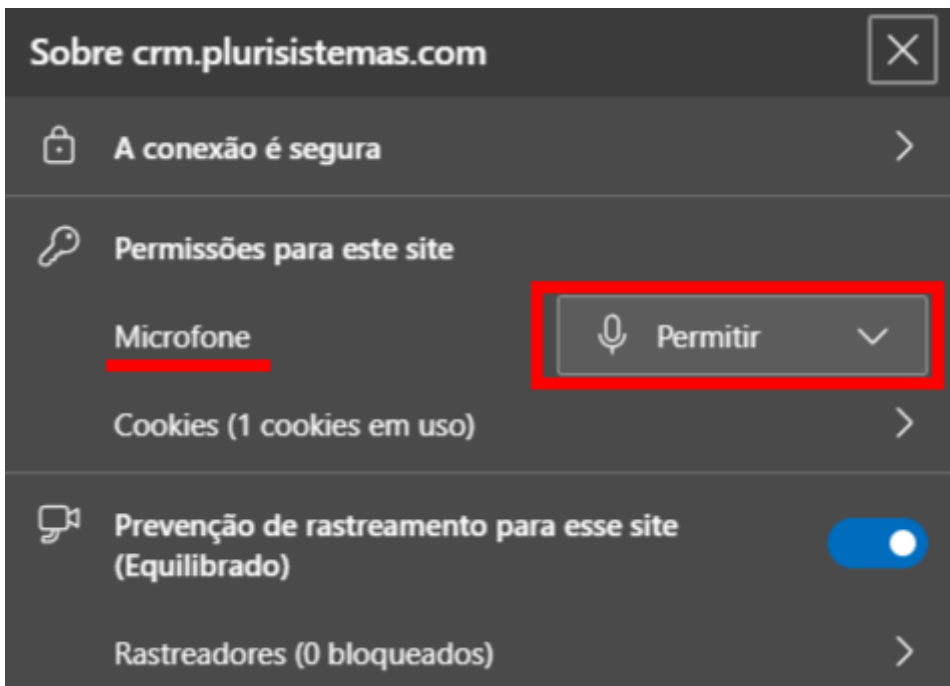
Sobre crm.plurisistemas.com

A conexão é segura

Permissões para este site

Microfone

Permitir

Cookies (1 cookies em uso)

Prevenção de rastreamento para esse site (Equilibrado)

Rastreadores (0 bloqueados)